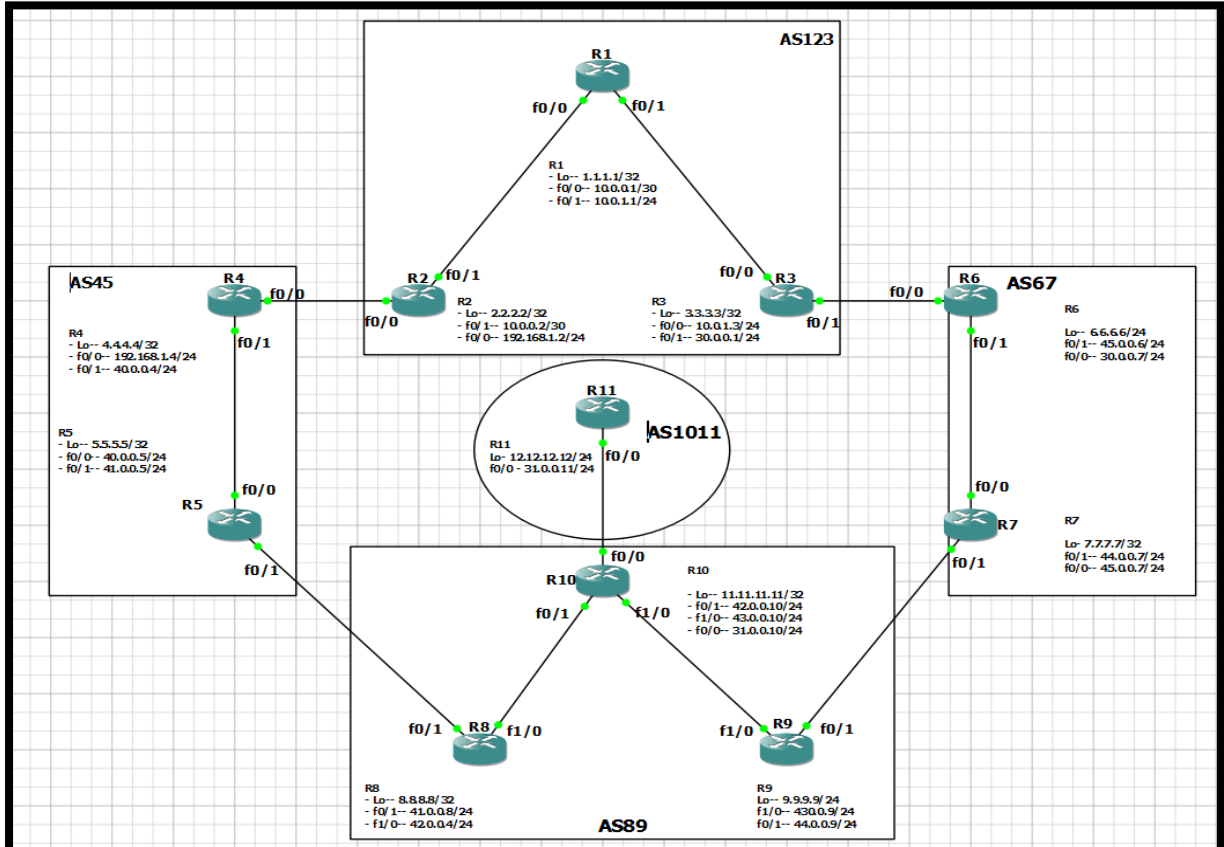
AS123

R1

f0/0 f0/1

R1
- Lo-- 1.1.1.1/32
- f0/0-- 10.0.0.1/30
- f0/1-- 10.0.1.1/24

AS45

R4 f0/0

R2 f0/1

f0/0

R2
- Lo-- 2.2.2.2/32
- f0/1-- 10.0.0.2/30
- f0/0-- 192.168.1.2/24

f0/0 R3

R3
- Lo-- 3.3.3.3/32
- f0/0-- 10.0.1.3/24
- f0/1-- 30.0.0.1/24

f0/1

f0/0 R6 AS67

R6

Lo-- 6.6.6.6/24
f0/1-- 45.0.0.6/24
f0/0-- 30.0.0.7/24

f0/1

R4
- Lo-- 4.4.4.4/32
- f0/0-- 192.168.1.4/24
- f0/1-- 40.0.0.4/24

f0/1

R11

AS1011

R11
Lo- 12.12.12.12/24
f0/0 - 31.0.0.11/24

f0/0

R5
- Lo-- 5.5.5.5/32
- f0/0-- 40.0.0.5/24
- f0/1-- 41.0.0.5/24

f0/0

R5

f0/1

f0/0

R7

R7

Lo- 7.7.7.7/32
f0/1-- 44.0.0.7/24
f0/0-- 45.0.0.7/24

f0/1

f0/0

R10

R10

- Lo-- 11.11.11.11/32
- f0/1-- 42.0.0.10/24
- f1/0-- 43.0.0.10/24
- f0/0-- 31.0.0.10/24

f0/1 f1/0

f0/1 R8 f1/0

f1/0 R9 f0/1

R8
- Lo-- 8.8.8.8/32
- f0/1-- 41.0.0.8/24
- f1/0-- 42.0.0.4/24

AS89

R9
Lo-- 9.9.9.9/24
f1/0-- 430.0.9/24
f0/1-- 44.0.0.9/24